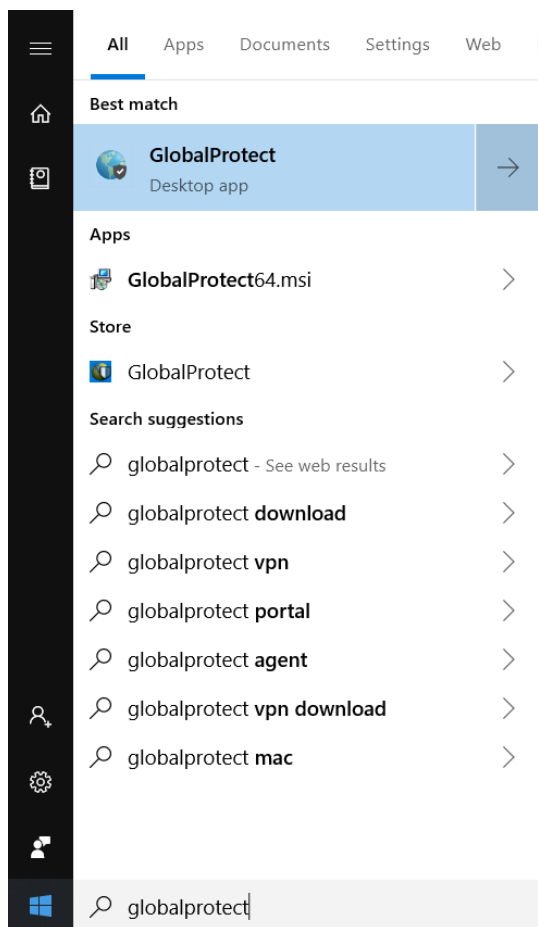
All Apps Documents Settings Web

Best match

GlobalProtect
Desktop app

Apps

GlobalProtect64.msi

Store

GlobalProtect

Search suggestions

globalprotect - See web results

globalprotect download

globalprotect vpn

globalprotect portal

globalprotect agent

globalprotect vpn download

globalprotect mac

globalprotect